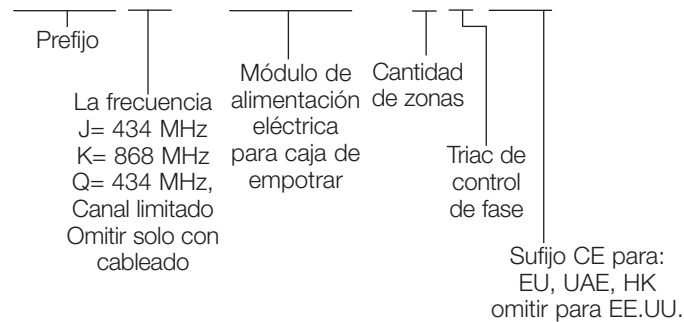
Prefijo

La frecuencia
J= 434 MHz
K= 868 MHz
Q= 434 MHz, Canal limitado
Omitir solo con cableado

Módulo de alimentación eléctrica para caja de empotrar

Cantidad de zonas

Triac de control de fase

Sufijo CE para:
EU, UAE, HK
omitir para EE.UU.